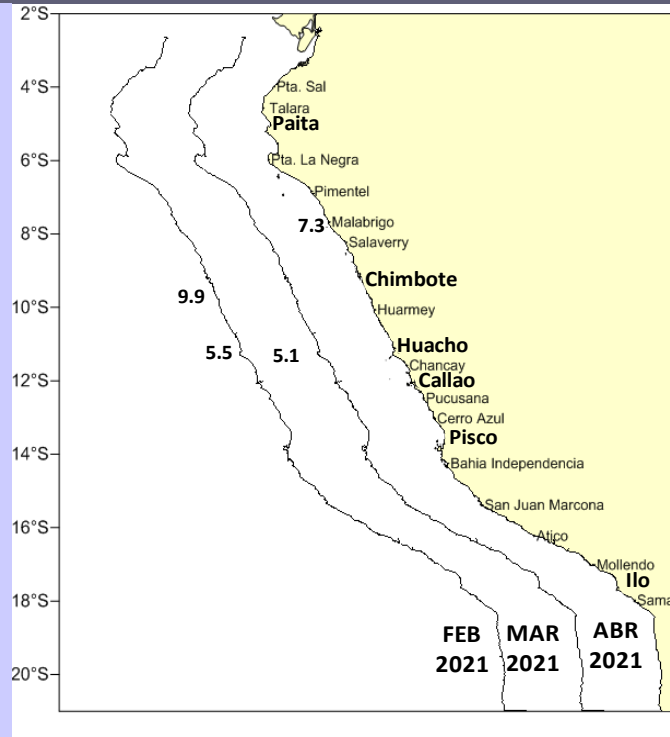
2°S
4°S
6°S
8°S
10°S
12°S
14°S
16°S
18°S
20°S

Pta. Sal
Talara
Paita
Pta. La Negra
Pimentel
7.3
Malabrigo
Salaverry
Chimbote
9.9
Huarmey
Huacho
5.5
5.1
Chancay
Callao
Pucusana
Cerro Azul
Pisco
Bahia Independencia
San Juan Marcona
Atico
Mollendo
Ilo
Sama

FEB 2021
MAR 2021
ABR 2021